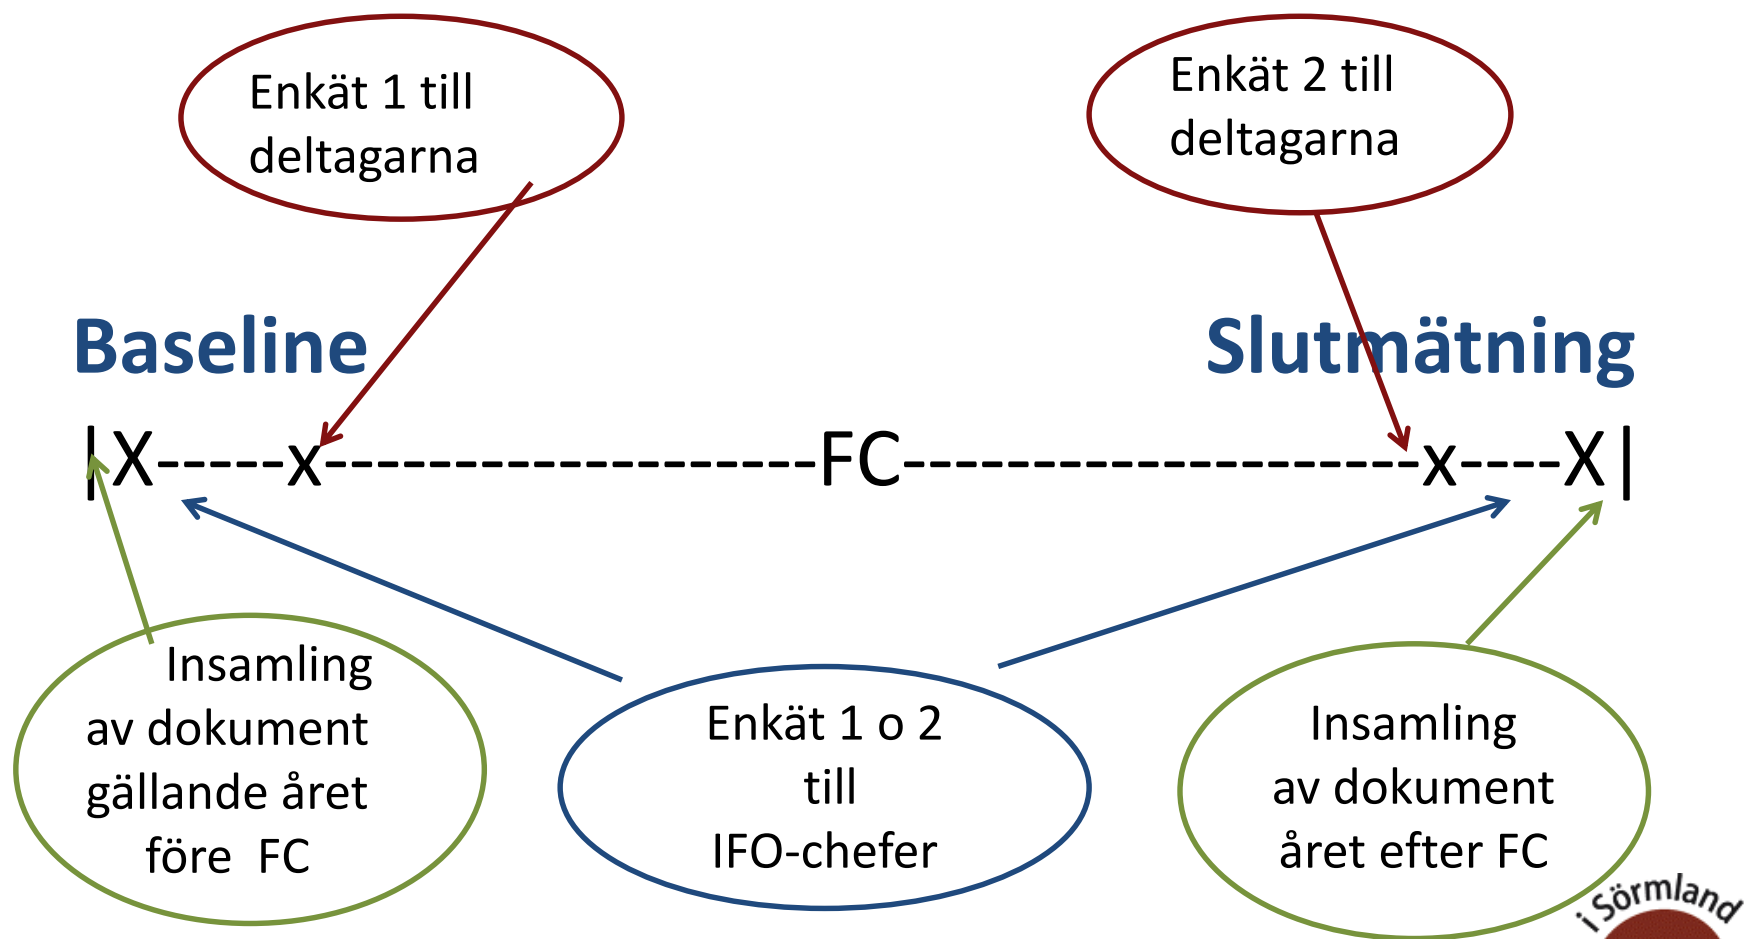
Enkät 1 till deltagarna

Enkät 2 till deltagarna

Baseline

Slutmätning

|X-----x-------------------FC--------------------x----X|

Insamling av dokument gällande året före FC

Enkät 1 o 2 till IFO-chefer

Insamling av dokument året efter FC

i Sörmland